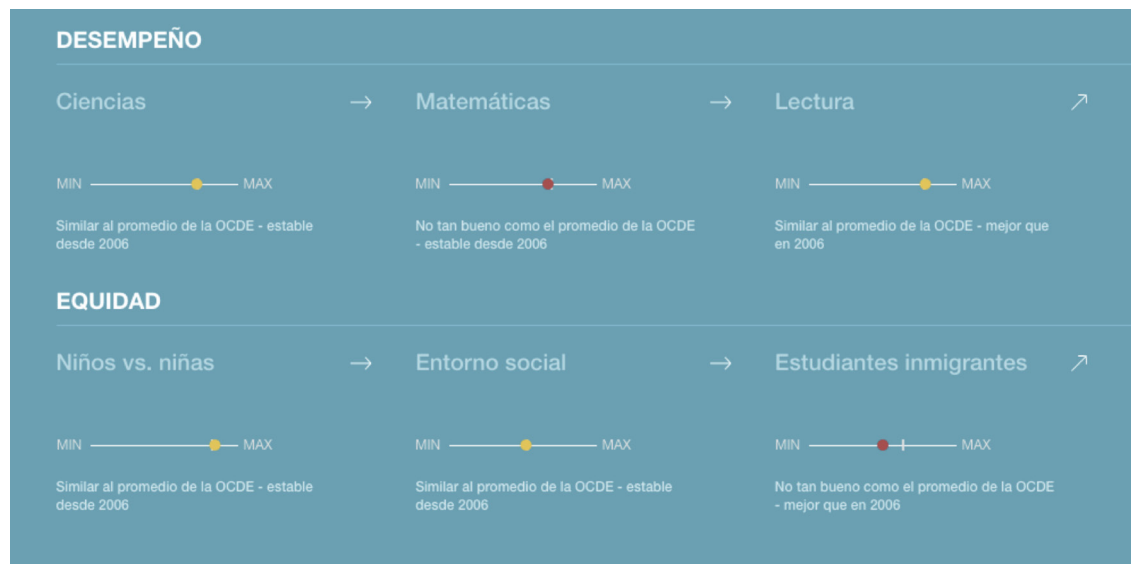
DESEMPEÑO

Ciencias →

MIN MAX

Similar al promedio de la OCDE - estable desde 2006

Matemáticas →

MIN MAX

No tan bueno como el promedio de la OCDE - estable desde 2006

Lectura ↗

MIN MAX

Similar al promedio de la OCDE - mejor que en 2006

EQUIDAD

Niños vs. niñas →

MIN MAX

Similar al promedio de la OCDE - estable desde 2006

Entorno social →

MIN MAX

Similar al promedio de la OCDE - estable desde 2006

Estudiantes inmigrantes ↗

MIN MAX

No tan bueno como el promedio de la OCDE - mejor que en 2006